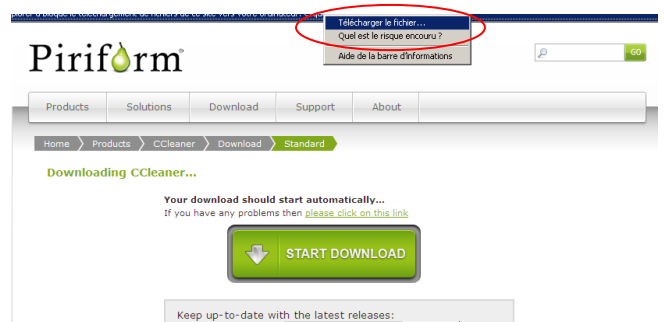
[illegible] a bloqué le téléchargement de fichiers de ce site vers votre ordinateur. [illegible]

Télécharger le fichier...
Quel est le risque encouru ?
Aide de la barre d'informations

Piriform®

GO

Products
Solutions
Download
Support
About

Home
Products
CCleaner
Download
Standard

Downloading CCleaner...

Your download should start automatically...
If you have any problems then please click on this link

START DOWNLOAD

Keep up-to-date with the latest releases: